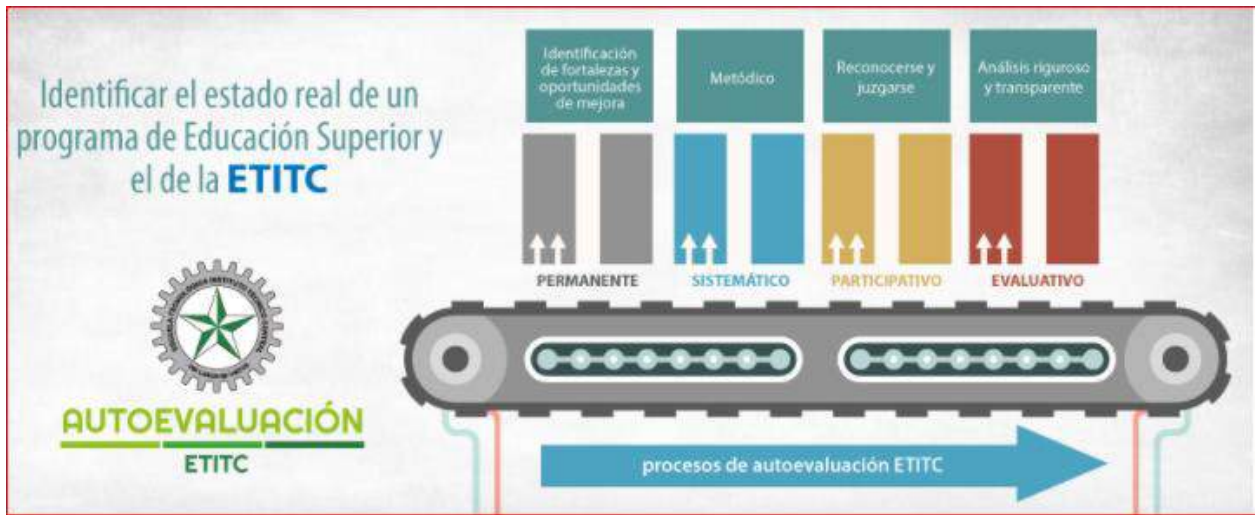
Identificar el estado real de un programa de Educación Superior y el de la ETITC

Identificación de fortalezas y oportunidades de mejora

Metódico

Reconocerse y juzgarse

Análisis riguroso y transparente

PERMANENTE

SISTEMÁTICO

PARTICIPATIVO

EVALUATIVO

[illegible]

AUTOEVALUACIÓN

ETITC

procesos de autoevaluación ETITC